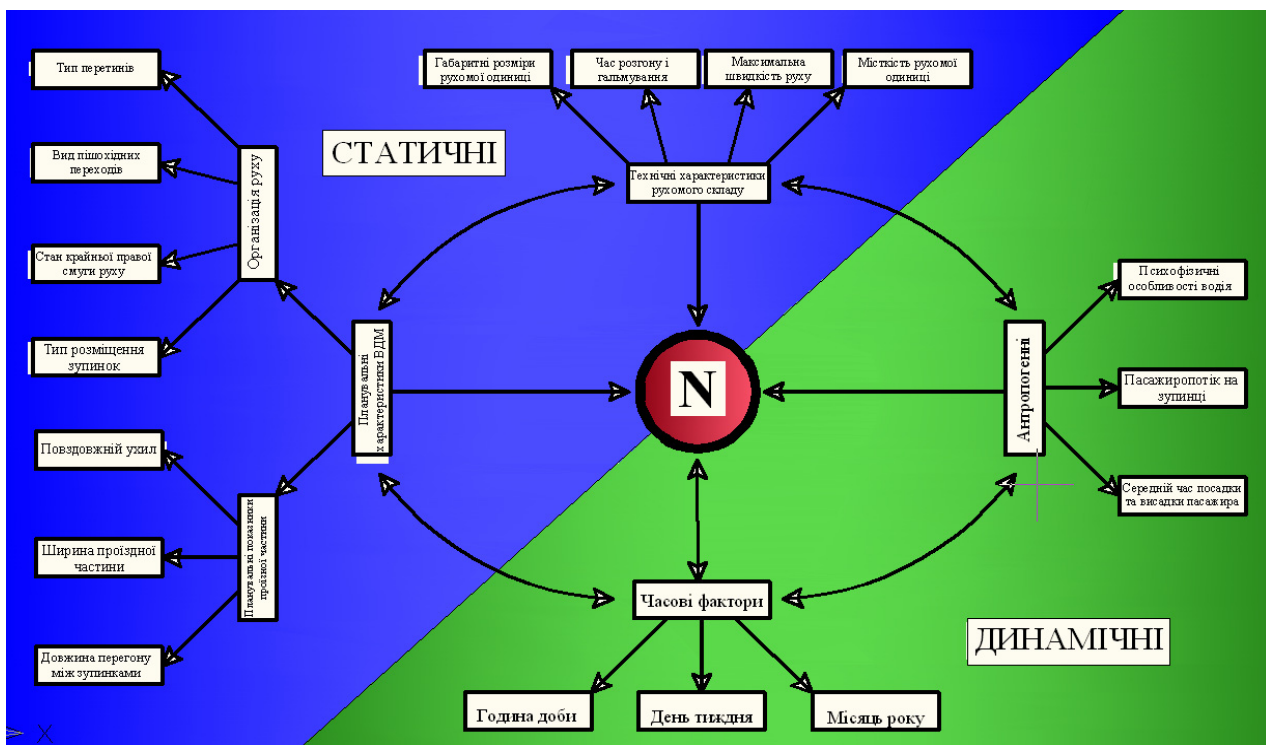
Тип перетинів

Вид пішохідних переходів

Стан крайньої правої смуги руху

Тип розміщення зупинок

Організація руху

СТАТИЧНІ

Габаритні розміри рухомої одиниці

Час розгону і гальмування

Максимальна швидкість руху

Місткість рухомої одиниці

Технічні характеристики рухомого складу

Планувальні характеристики ВДМ

N

Антропогенні

Психофізичні особливості водія

Пасажиропотік на зупинці

Середній час посадки та висадки пасажира

Повздовжній ухил

Ширина проїздної частини

Довжина перегону між зупинками

Планувальні показники проїзної частини

Часові фактори

ДИНАМІЧНІ

Година доби

День тижня

Місяць року